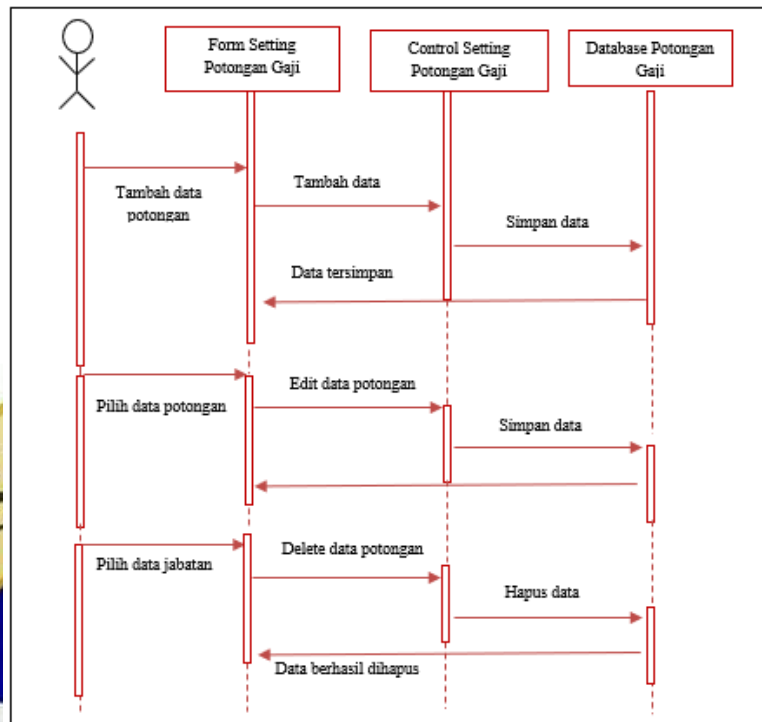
Form Setting Potongan Gaji

Control Setting Potongan Gaji

Database Potongan Gaji

Tambah data potongan

Tambah data

Simpan data

Data tersimpan

Pilih data potongan

Edit data potongan

Simpan data

Pilih data jabatan

Delete data potongan

Hapus data

Data berhasil dihapus